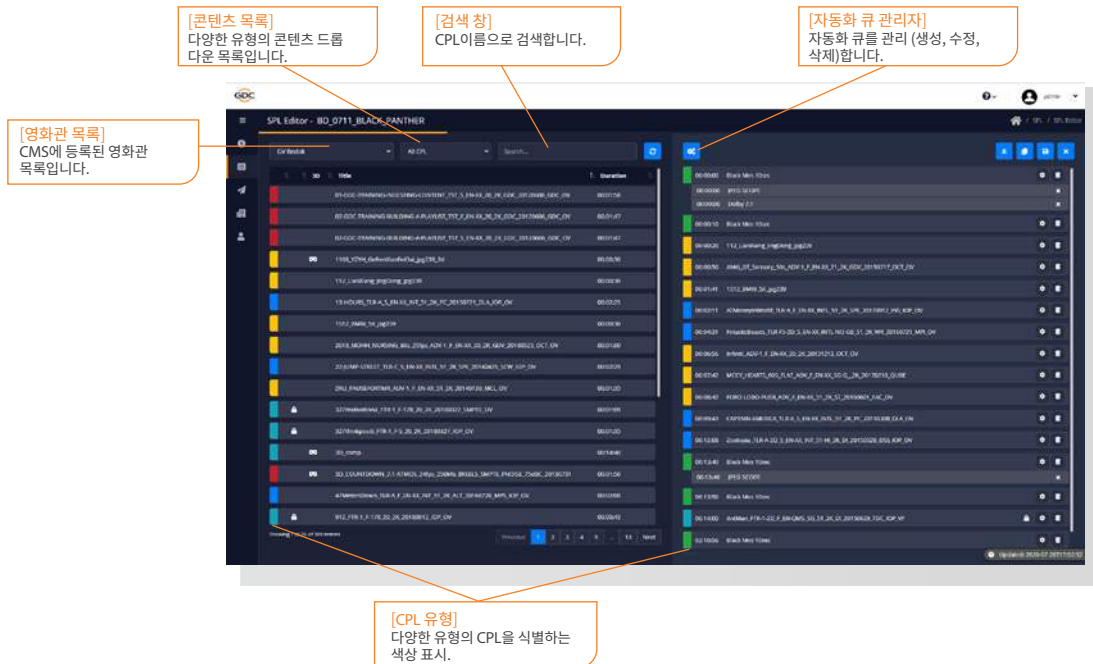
[콘텐츠 목록]
다양한 유형의 콘텐츠 드롭다운 목록입니다.

[검색 창]
CPL이름으로 검색합니다.

[자동화 큐 관리자]
자동화 큐를 관리 (생성, 수정, 삭제)합니다.

[영화관 목록]
CMS에 등록된 영화관 목록입니다.

GDC

SPL Editor - BO_0711_BLACK_PANTHER

All CPL

Search...

3D Title Duration

01-GDC-TRAINING-NESTING-CONTENT_TST_S_EN-XX_20_2K_GDC_20120606_GDC_OV

02-GDC-TRAINING-BUILDING-A-PLAYLIST_TST_S_EN-XX_20_2K_GDC_20120606_GDC_OV

03-GDC-TRAINING-BUILDING-A-PLAYLIST_TST_S_EN-XX_20_2K_GDC_20120606_GDC_OV

152_Lambang_JingGang_jpg2k

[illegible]

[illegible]

Black Men 10sec

Dolby 7.1

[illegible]

Previous 1 2 3 4 5 ... 11 Next

[CPL 유형]
다양한 유형의 CPL을 식별하는 색상 표시.